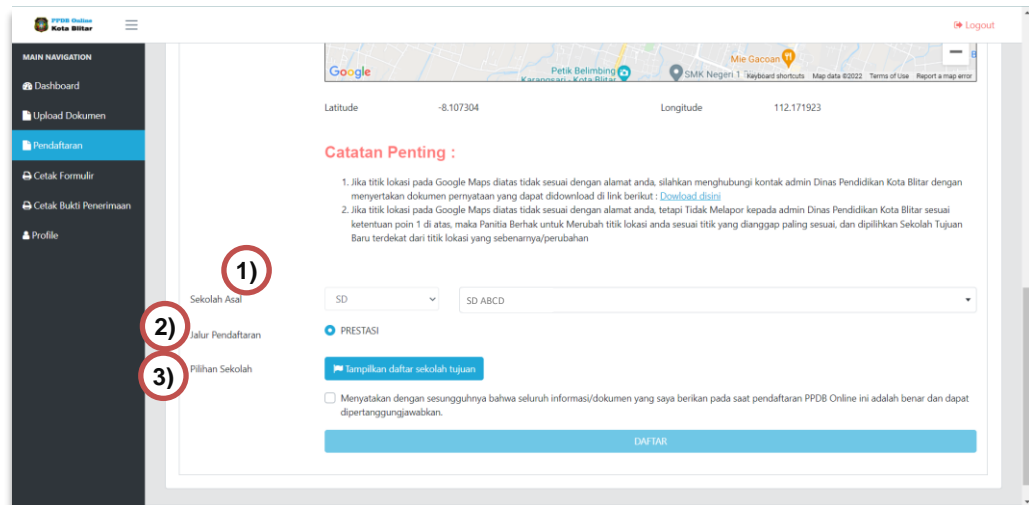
PPDB Online Kota Blitar

Logout

MAIN NAVIGATION

Dashboard

Upload Dokumen

Pendaftaran

Cetak Formulir

Cetak Bukti Penerimaan

Profile

Mie Gacoan

Google

Petik Belimbing Karangsari - Kota Blitar

SMK Negeri 1

Keyboard shortcuts Map data ©2022 Terms of Use Report a map error

Latitude -8.107304 Longitude 112.171923

Catatan Penting :

1. Jika titik lokasi pada Google Maps diatas tidak sesuai dengan alamat anda, silahkan menghubungi kontak admin Dinas Pendidikan Kota Blitar dengan menyertakan dokumen pernyataan yang dapat didownload di link berikut : Dowload disini

2. Jika titik lokasi pada Google Maps diatas tidak sesuai dengan alamat anda, tetapi Tidak Melapor kepada admin Dinas Pendidikan Kota Blitar sesuai ketentuan poin 1 di atas, maka Panitia Berhak untuk Merubah titik lokasi anda sesuai titik yang dianggap paling sesuai, dan dipilihkan Sekolah Tujuan Baru terdekat dari titik lokasi yang sebenarnya/perubahan

1)

Sekolah Asal SD SD ABCD

2)

Jalur Pendaftaran PRESTASI

3)

Pilihan Sekolah Tampilkan daftar sekolah tujuan

Menyatakan dengan sesungguhnya bahwa seluruh informasi/dokumen yang saya berikan pada saat pendaftaran PPDB Online ini adalah benar dan dapat dipertanggungjawabkan.

DAFTAR